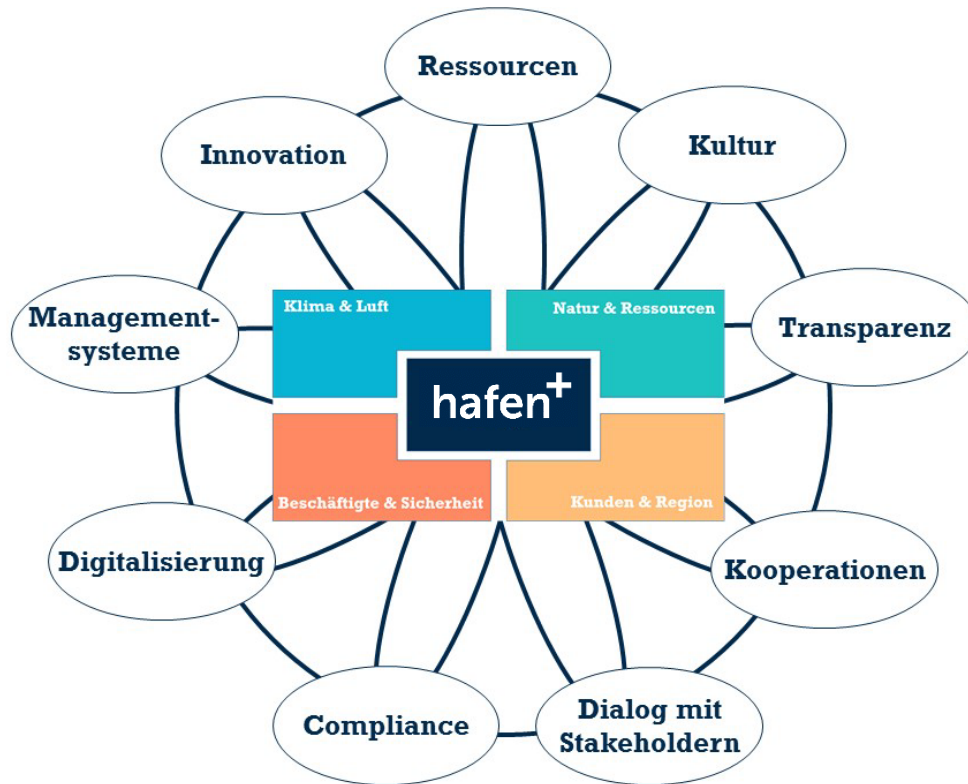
Ressourcen

Innovation

Kultur

Management-systeme

Transparenz

Klima & Luft

Natur & Ressourcen

hafen$^+$

Beschäftigte & Sicherheit

Kunden & Region

Digitalisierung

Kooperationen

Compliance

Dialog mit Stakeholdern